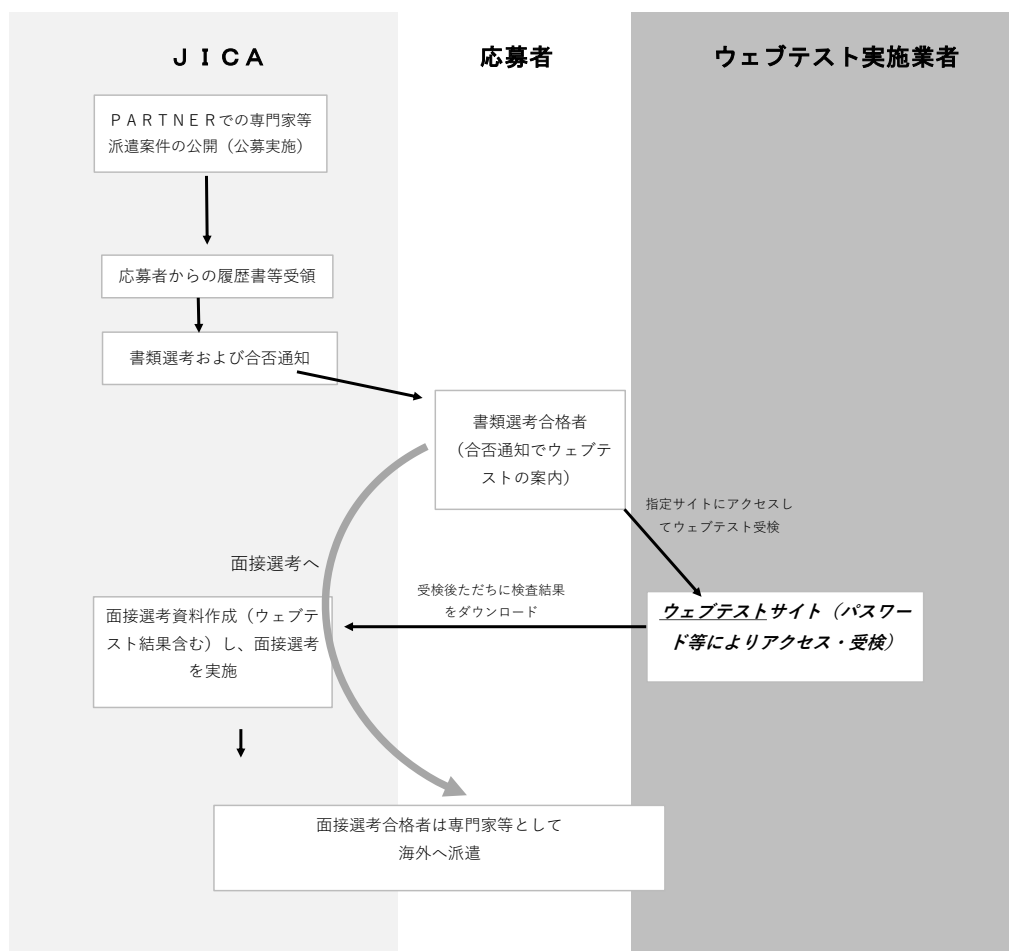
ＪＩＣＡ

応募者

ウェブテスト実施業者

ＰＡＲＴＮＥＲでの専門家等派遣案件の公開（公募実施）

応募者からの履歴書等受領

書類選考および合否通知

書類選考合格者（合否通知でウェブテストの案内）

指定サイトにアクセスしてウェブテスト受検

面接選考へ

受検後ただちに検査結果をダウンロード

面接選考資料作成（ウェブテスト結果含む）し、面接選考を実施

ウェブテストサイト（パスワード等によりアクセス・受検）

面接選考合格者は専門家等として海外へ派遣